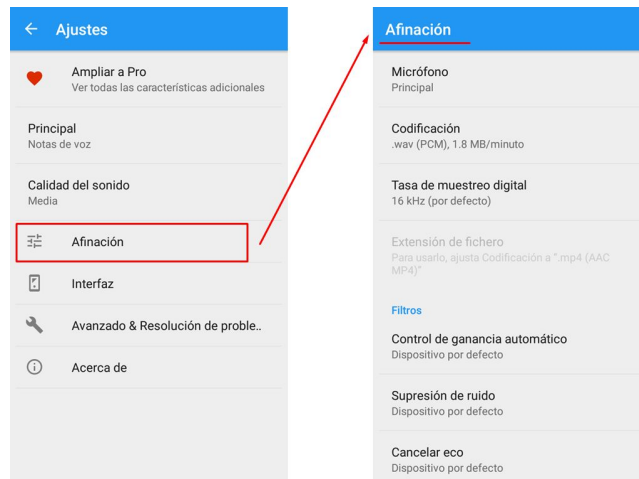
Ajustes

Ampliar a Pro
Ver todas las características adicionales

Principal
Notas de voz

Calidad del sonido
Media

Afinación

Interfaz

Avanzado & Resolución de proble..

Acerca de

Afinación

Micrófono
Principal

Codificación
.wav (PCM), 1.8 MB/minuto

Tasa de muestreo digital
16 kHz (por defecto)

Extensión de fichero
Para usarlo, ajusta Codificación a ".mp4 (AAC MP4)"

Filtros

Control de ganancia automático
Dispositivo por defecto

Supresión de ruido
Dispositivo por defecto

Cancelar eco
Dispositivo por defecto